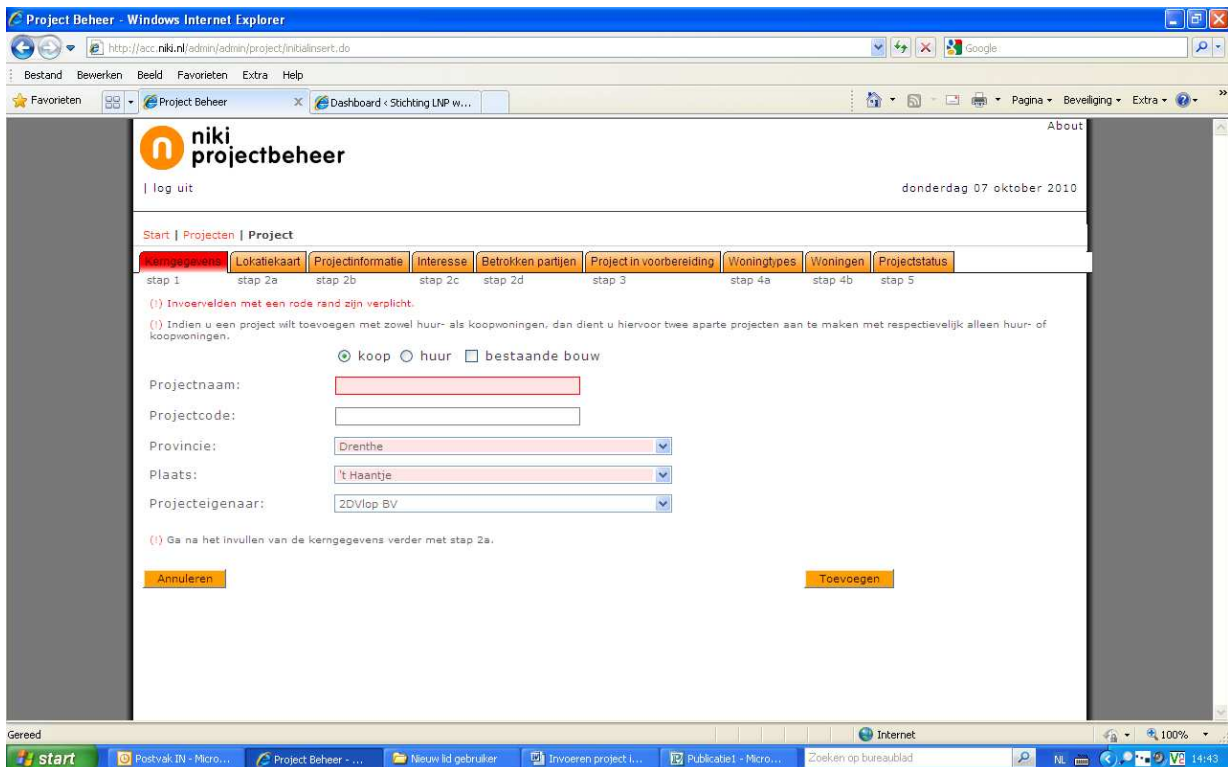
Project Beheer - Windows Internet Explorer

http://acc.niki.nl/admin/admin/project/initialinsert.do

Google

Bestand Bewerken Beeld Favorieten Extra Help

Favorieten

Project Beheer

Dashboard ‹ Stichting LNP w...

Pagina ▾ Beveiliging ▾ Extra ▾

About

niki projectbeheer

| log uit

donderdag 07 oktober 2010

Start | Projecten | Project

| Kerngegevens | Lokatiekaart | Projectinformatie | Interesse | Betrokken partijen | Project in voorbereiding | Woningtypes | Woningen | Projectstatus |
|---|---|---|---|---|---|---|---|---|
| stap 1 | stap 2a | stap 2b | stap 2c | stap 2d | stap 3 | stap 4a | stap 4b | stap 5 |

(!) Invoervelden met een rode rand zijn verplicht.

(!) Indien u een project wilt toevoegen met zowel huur- als koopwoningen, dan dient u hiervoor twee aparte projecten aan te maken met respectievelijk alleen huur- of koopwoningen.

koop huur bestaande bouw

Projectnaam:

Projectcode:

Provincie: Drenthe

Plaats: 't Haantje

Projecteigenaar: 2DVlop BV

(!) Ga na het invullen van de kerngegevens verder met stap 2a.

Annuleren

Toevoegen

Gereed

Internet

100%

start

Postvak IN - Micro...

Project Beheer - ...

Nieuw lid gebruiker

Invoeren project i...

Publicatie1 - Micro...

Zoeken op bureaublad

NL

14:43